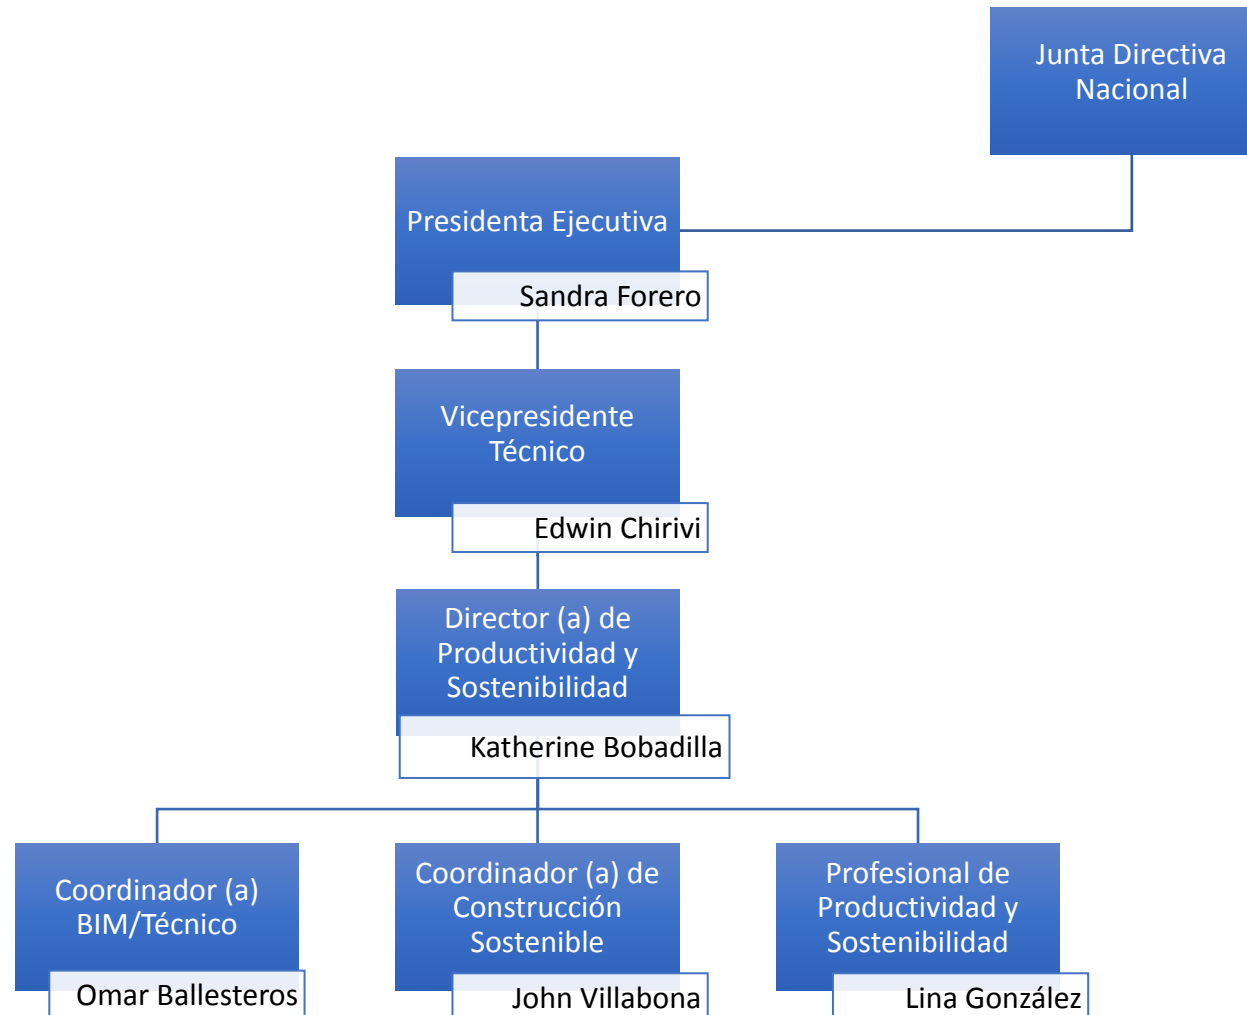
Junta Directiva Nacional

Presidenta Ejecutiva

Sandra Forero

Vicepresidente Técnico

Edwin Chirivi

Director (a) de Productividad y Sostenibilidad

Katherine Bobadilla

Coordinador (a) BIM/Técnico

Omar Ballesteros

Coordinador (a) de Construcción Sostenible

John Villabona

Profesional de Productividad y Sostenibilidad

Lina González